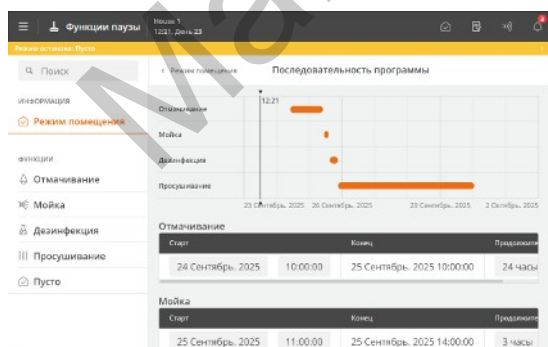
Функции паузы
House 1
12:21, День 23
4
Режим останова: Пусто
Поиск
ИНФОРМАЦИЯ
Режим помещения
ФУНКЦИИ
Отмачивание
Мойка
Дезинфекция
Просушивание
Пусто
< Режим помещения
Последовательность программы
12:21
Отмачивание
Мойка
Дезинфекция
Просушивание
23 Сентябрь. 2025
26 Сентябрь. 2025
23 Сентябрь. 2025
2 Сентябрь. 2025
Отмачивание
| Старт | | Конец | Продолжите |
|---|---|---|---|
| 24 Сентябрь. 2025 | 10:00:00 | 25 Сентябрь. 2025 10:00:00 | 24 часы |
Мойка
| Старт | | Конец | Продолжите |
|---|---|---|---|
| 25 Сентябрь. 2025 | 11:00:00 | 25 Сентябрь. 2025 14:00:00 | 3 часы |